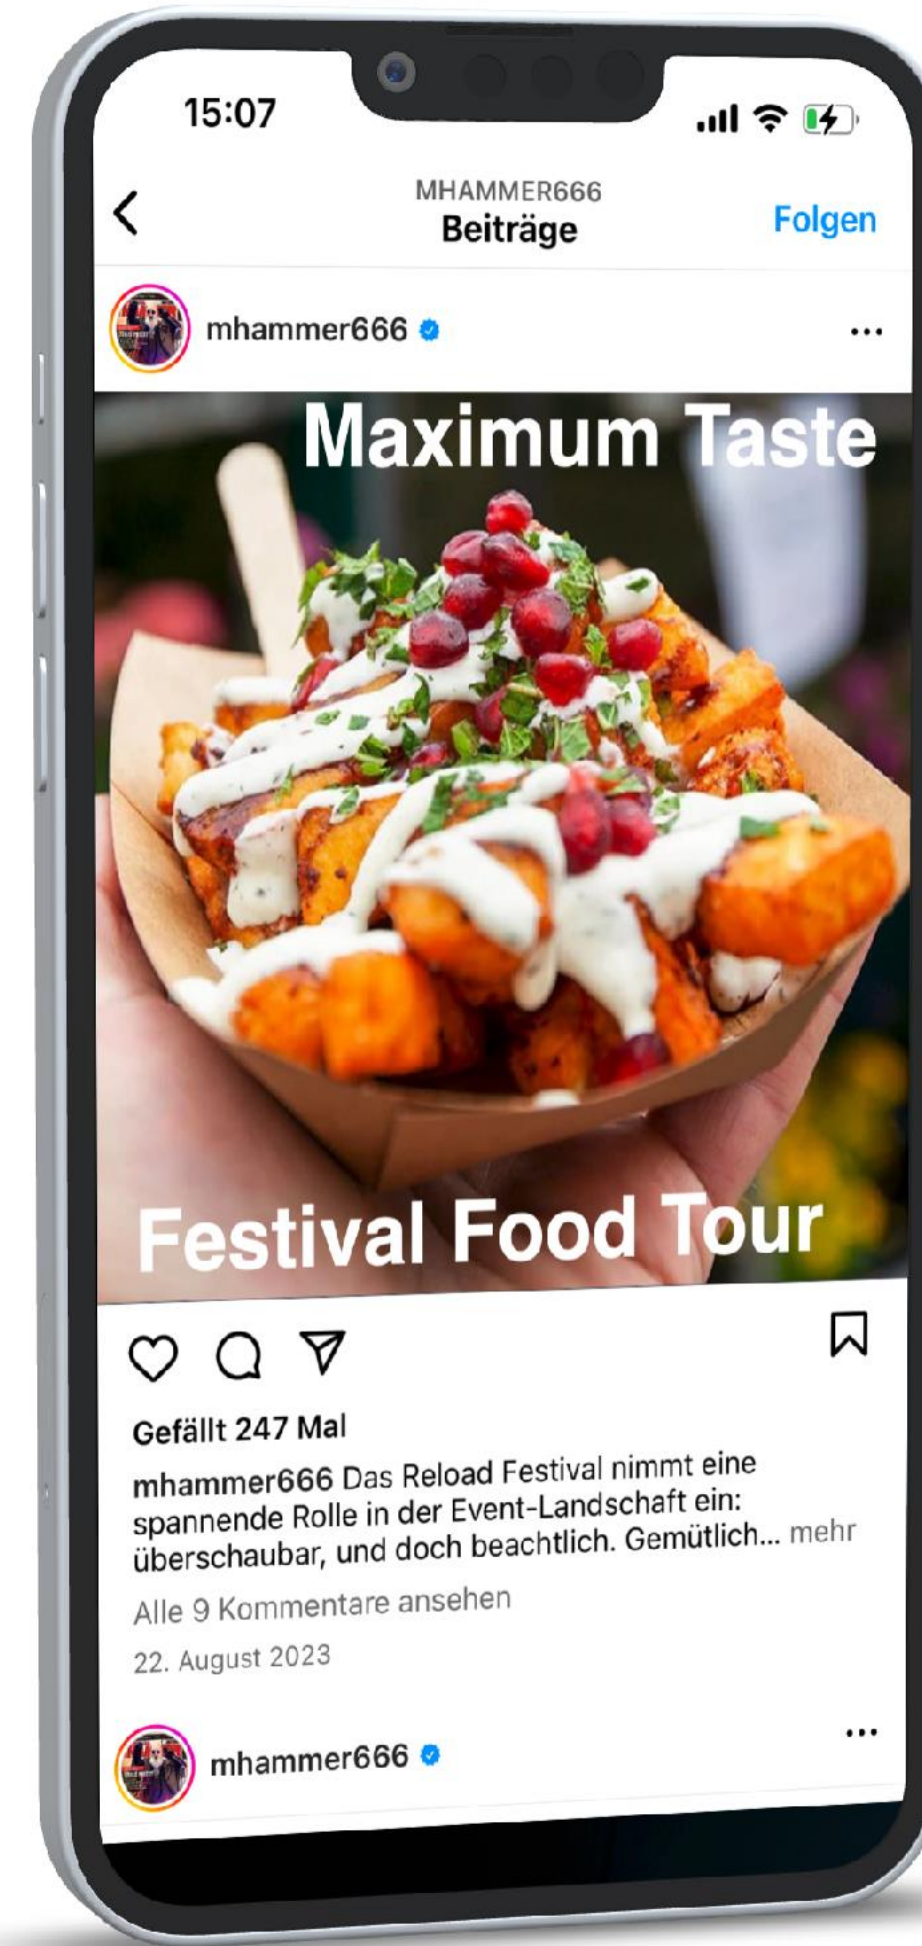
15:07

MHAMMER666
Beiträge
Folgen

mhammer666

Maximum Taste

Festival Food Tour

Gefällt 247 Mal

mhammer666 Das Reload Festival nimmt eine spannende Rolle in der Event-Landschaft ein: überschaubar, und doch beachtlich. Gemütlich... mehr

Alle 9 Kommentare ansehen

22. August 2023

mhammer666